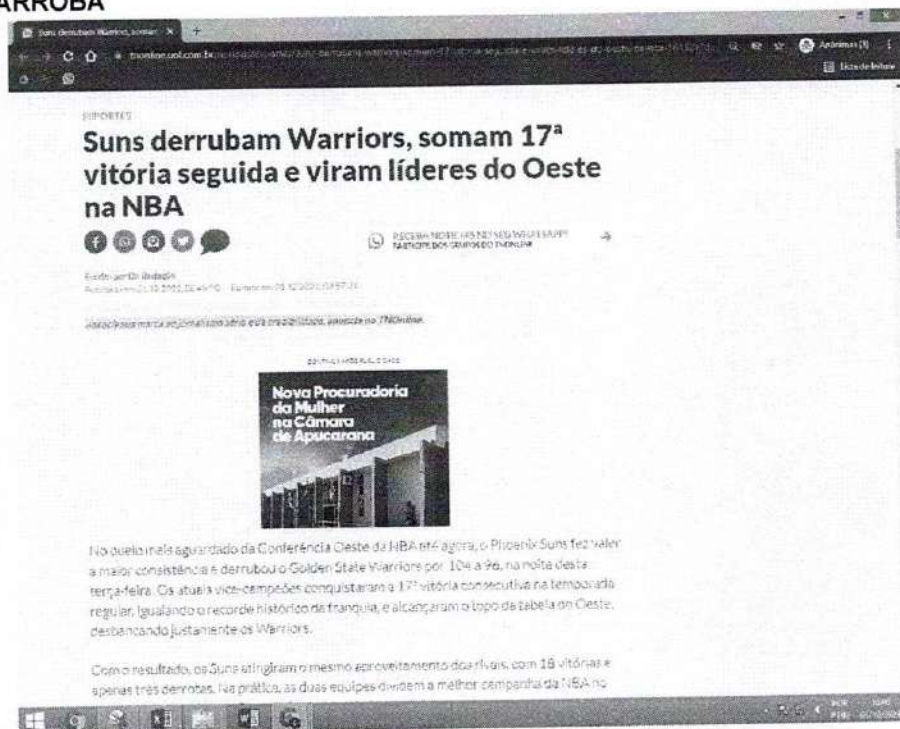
ARROBA

Suns derrubam Warriors, somam ×

tnonline.uol.com.br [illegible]

Anônima (1)

Lista de leitura

ESPORTES

Suns derrubam Warriors, somam 17ª vitória seguida e viram líderes do Oeste na NBA

RECEBA NOTÍCIAS NO SEU WHATSAPP! PARTICIPE DOS GRUPOS DO TNONLINE

Escrito por: Da Redação
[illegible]

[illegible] TNOnline.

PUBLICIDADE

Nova Procuradoria da Mulher na Câmara de Apucarana

No duelo mais aguardado da Conferência Oeste da NBA até agora, o Phoenix Suns fez valer a maior consistência e derrubou o Golden State Warriors por 104 a 96, na noite desta terça-feira. Os atuais vice-campeões conquistaram a 17ª vitória consecutiva na temporada regular, igualando o recorde histórico da franquia, e alcançaram o topo da tabela do Oeste, desbancando justamente os Warriors.

Com o resultado, os Suns atingiram o mesmo aproveitamento dos rivais, com 18 vitórias e apenas três derrotas. Na prática, as duas equipes dividem a melhor campanha da NBA no